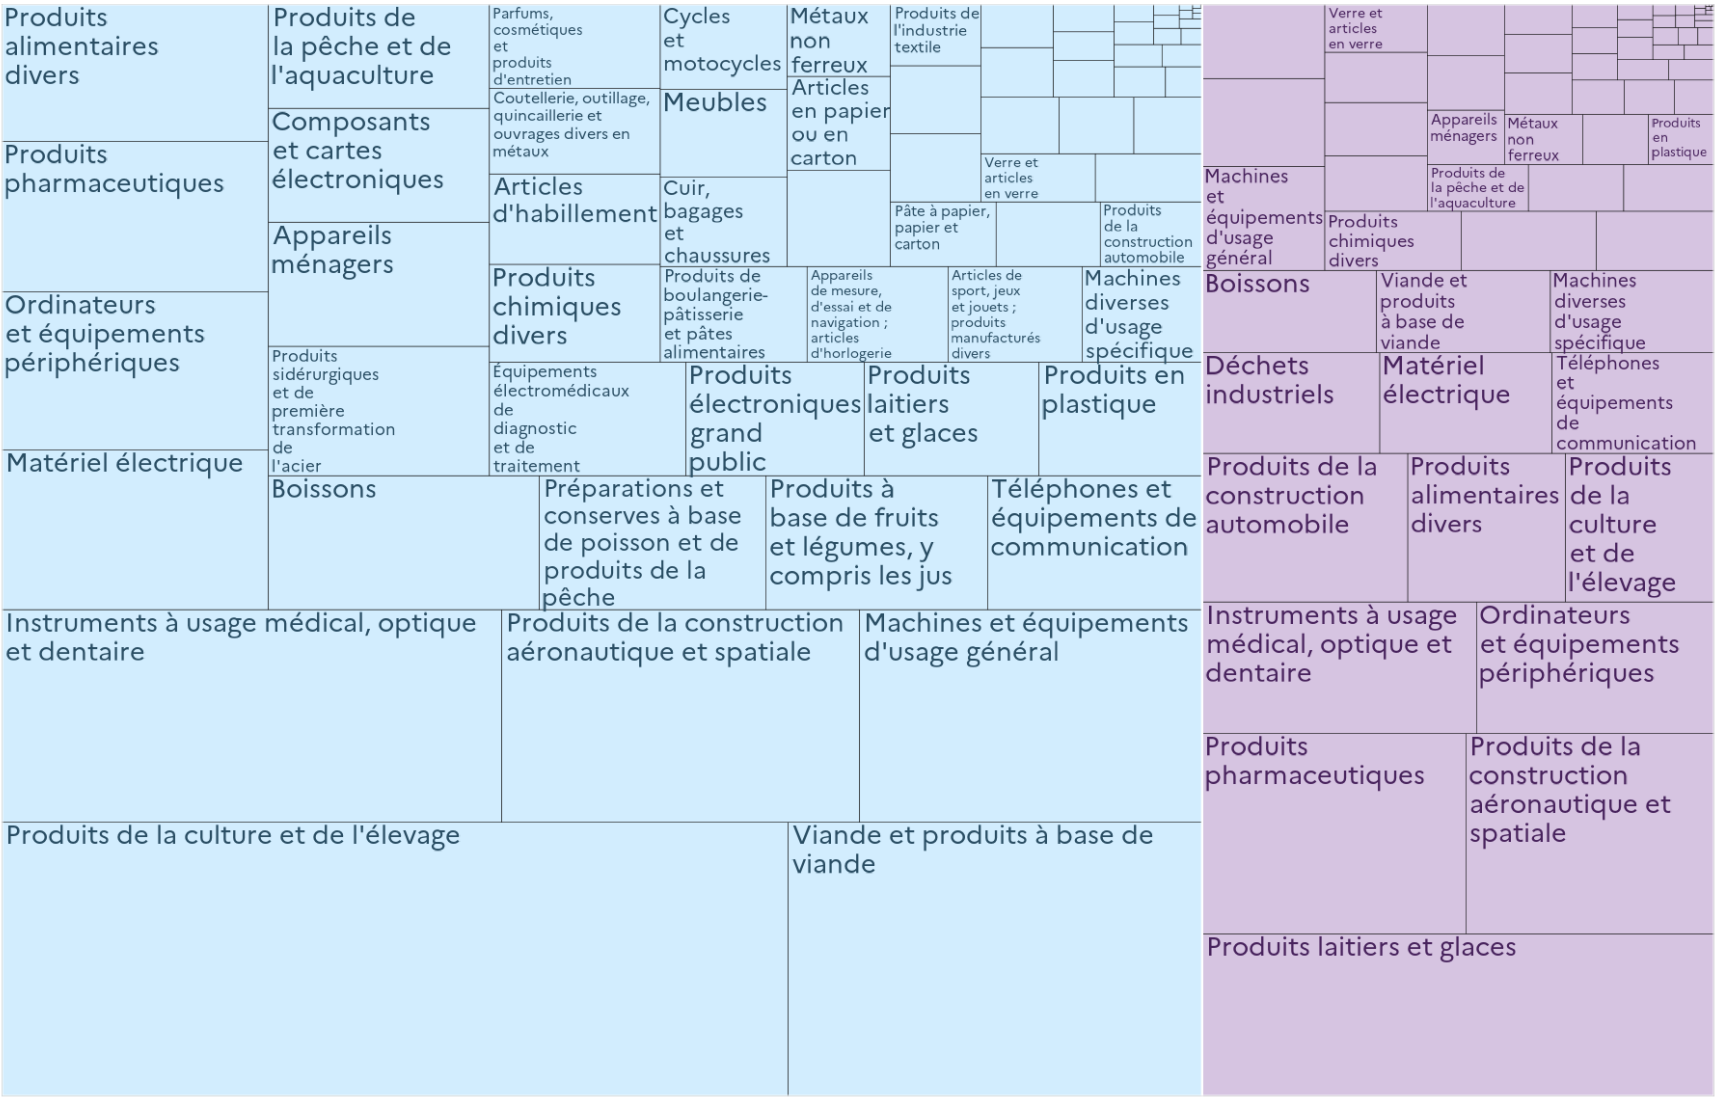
Produits alimentaires divers

Produits de la pêche et de l'aquaculture

Parfums, cosmétiques et produits d'entretien

Cycles et motocycles

Métaux non ferreux

Produits de l'industrie textile

Coutellerie, outillage, quincaillerie et ouvrages divers en métaux

Meubles

Articles en papier ou en carton

Produits pharmaceutiques

Composants et cartes électroniques

Articles d'habillement

Cuir, bagages et chaussures

Verre et articles en verre

Pâte à papier, papier et carton

Produits de la construction automobile

Appareils ménagers

Produits chimiques divers

Produits de boulangerie-pâtisserie et pâtes alimentaires

Appareils de mesure, d'essai et de navigation ; articles d'horlogerie

Articles de sport, jeux et jouets ; produits manufacturés divers

Machines diverses d'usage spécifique

Ordinateurs et équipements périphériques

Produits sidérurgiques et de première transformation de l'acier

Équipements électromédicaux de diagnostic et de traitement

Produits électroniques grand public

Produits laitiers et glaces

Produits en plastique

Matériel électrique

Boissons

Préparations et conserves à base de poisson et de produits de la pêche

Produits à base de fruits et légumes, y compris les jus

Téléphones et équipements de communication

Instruments à usage médical, optique et dentaire

Produits de la construction aéronautique et spatiale

Machines et équipements d'usage général

Produits de la culture et de l'élevage

Viande et produits à base de viande

Verre et articles en verre

Appareils ménagers

Métaux non ferreux

Produits en plastique

Machines et équipements d'usage général

Produits de la pêche et de l'aquaculture

Produits chimiques divers

Boissons

Viande et produits à base de viande

Machines diverses d'usage spécifique

Déchets industriels

Matériel électrique

Téléphones et équipements de communication

Produits de la construction automobile

Produits alimentaires divers

Produits de la culture et de l'élevage

Instruments à usage médical, optique et dentaire

Ordinateurs et équipements périphériques

Produits pharmaceutiques

Produits de la construction aéronautique et spatiale

Produits laitiers et glaces